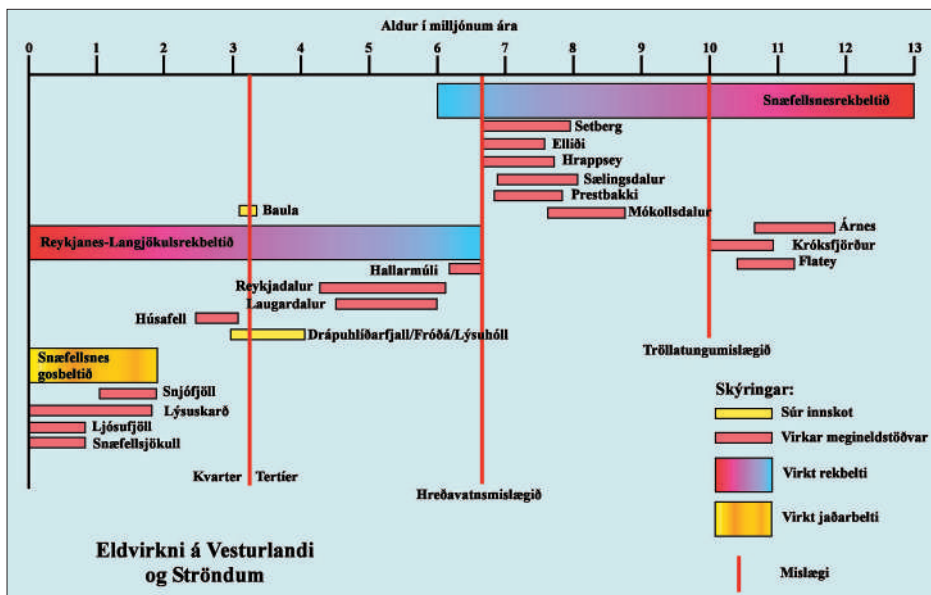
Aldur í milljónum ára

0 1 2 3 4 5 6 7 8 9 10 11 12 13

Snæfellsnesrekbeltið
Setberg
Elliði
Hrappsey
Sælingsdalur
Prestbakki
Mókollsdalur
Baula
Árnes
Reykjanes-Langjökulsrekbeltið
Króksfjörður
Flatey
Hallarmúli
Reykjadalur
Laugardalur
Húsafell
Drápuhlíðarfjall/Fróðá/Lýsuhóll
Tröllatungumislægið
Snæfellsnes gosbeltið
Snjófjöll
Lýsuskarð
Ljósufjöll
Snæfellsjökull
Kvarter Tertíer
Hreðavatnsmislægið

Skýringar:
Súr innskot
Virkar megineldstöðvar
Virkt rekbelti
Virkt jaðarbelti
Mislægi

Eldvirkni á Vesturlandi og Ströndum